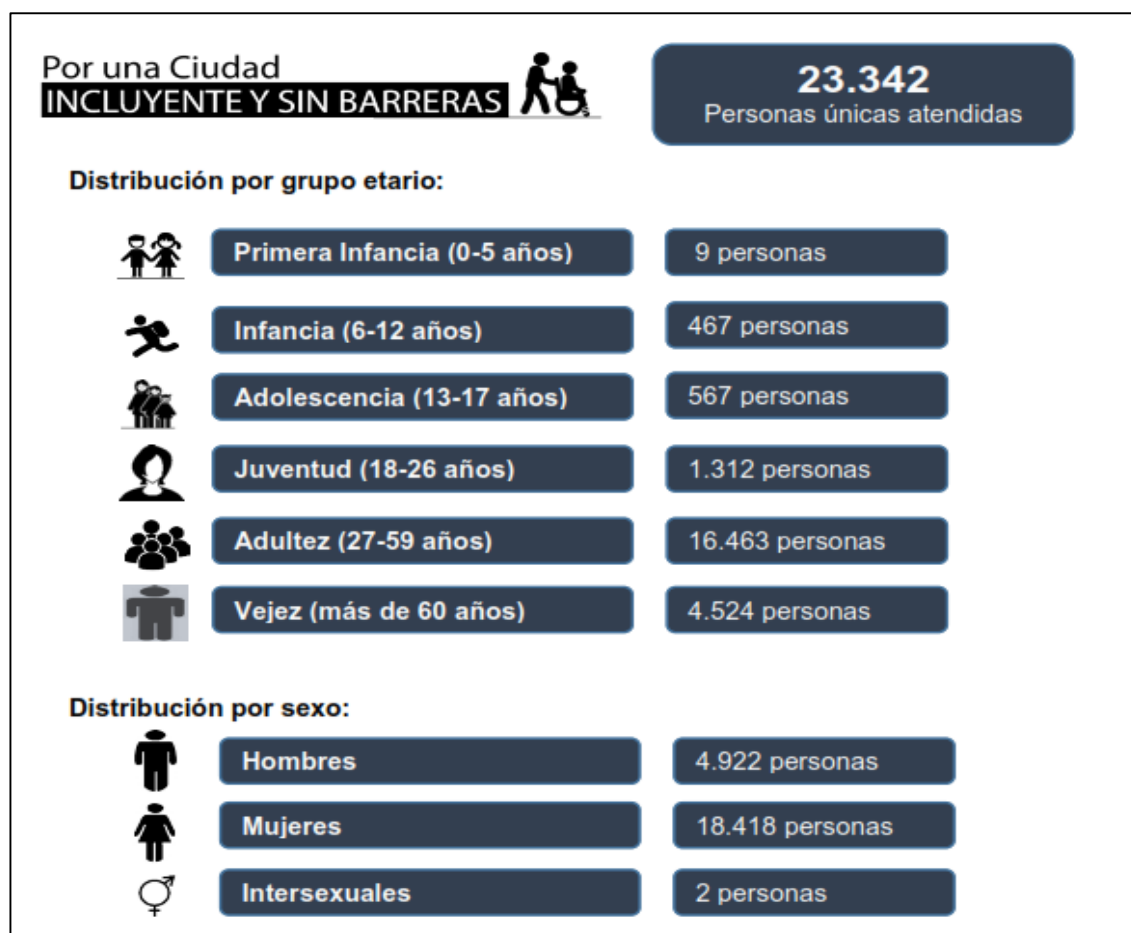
Por una Ciudad
INCLUYENTE Y SIN BARRERAS

23.342
Personas únicas atendidas

Distribución por grupo etario:

| | |
|---|---|
| Primera Infancia (0-5 años) | 9 personas |
| Infancia (6-12 años) | 467 personas |
| Adolescencia (13-17 años) | 567 personas |
| Juventud (18-26 años) | 1.312 personas |
| Adultez (27-59 años) | 16.463 personas |
| Vejez (más de 60 años) | 4.524 personas |

Distribución por sexo:

| | |
|---|---|
| Hombres | 4.922 personas |
| Mujeres | 18.418 personas |
| Intersexuales | 2 personas |